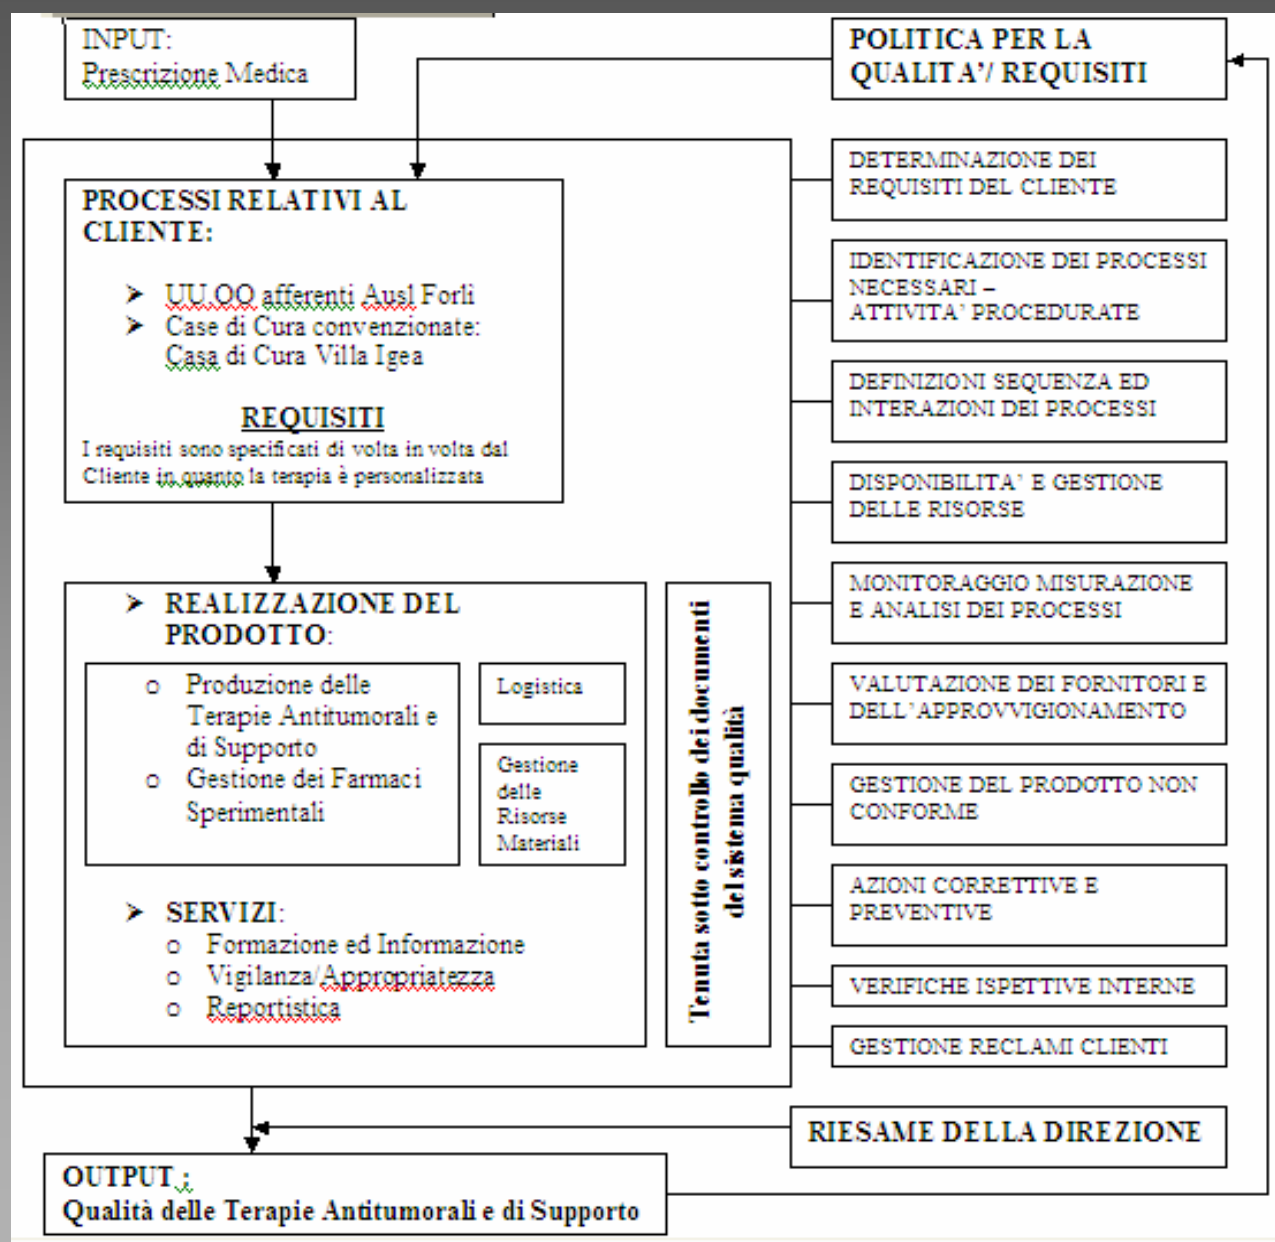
INPUT:
Prescrizione Medica

POLITICA PER LA QUALITA'/ REQUISITI

PROCESSI RELATIVI AL CLIENTE:

➤ UU.OO afferenti Ausl Forlì
➤ Case di Cura convenzionate: Casa di Cura Villa Igea

REQUISITI
I requisiti sono specificati di volta in volta dal Cliente in quanto la terapia è personalizzata

➤ REALIZZAZIONE DEL PRODOTTO:

o Produzione delle Terapie Antitumorali e di Supporto
o Gestione dei Farmaci Sperimentali

Logistica

Gestione delle Risorse Materiali

➤ SERVIZI:
o Formazione ed Informazione
o Vigilanza/Appropriatezza
o Reportistica

Tenuta sotto controllo dei documenti del sistema qualità

DETERMINAZIONE DEI REQUISITI DEL CLIENTE

IDENTIFICAZIONE DEI PROCESSI NECESSARI – ATTIVITA' PROCEDURATE

DEFINIZIONI SEQUENZA ED INTERAZIONI DEI PROCESSI

DISPONIBILITA' E GESTIONE DELLE RISORSE

MONITORAGGIO MISURAZIONE E ANALISI DEI PROCESSI

VALUTAZIONE DEI FORNITORI E DELL'APPROVVIGIONAMENTO

GESTIONE DEL PRODOTTO NON CONFORME

AZIONI CORRETTIVE E PREVENTIVE

VERIFICHE ISPETTIVE INTERNE

GESTIONE RECLAMI CLIENTI

RIESAME DELLA DIREZIONE

OUTPUT :
Qualità delle Terapie Antitumorali e di Supporto